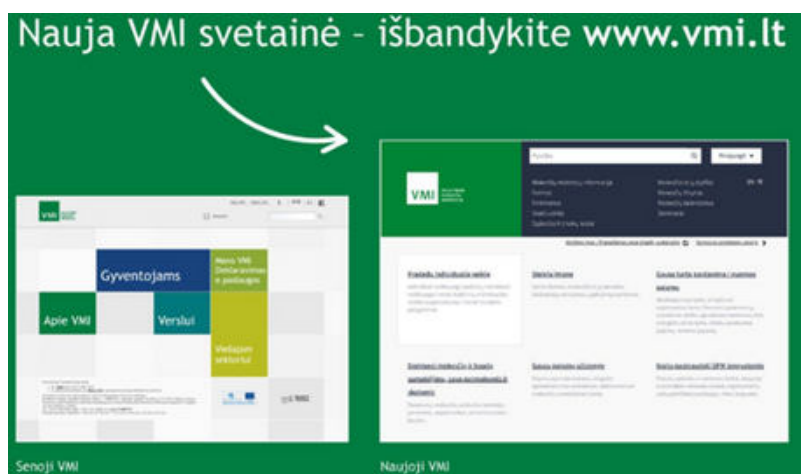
Nauja VMI svetainė – išbandykite www.vmi.lt

VMI

Gyventojams

Mano VMI Deklaravimas e.paslaugos

Apie VMI

Verslui

Viešajam sektoriui

VMI

Paieška

Prisijungti

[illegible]

Pradėjo individualią veiklą

Įsigijo turtą

Gauna turto kontroliuojamos įmonės pajamas

Senoji VMI

Naujoji VMI